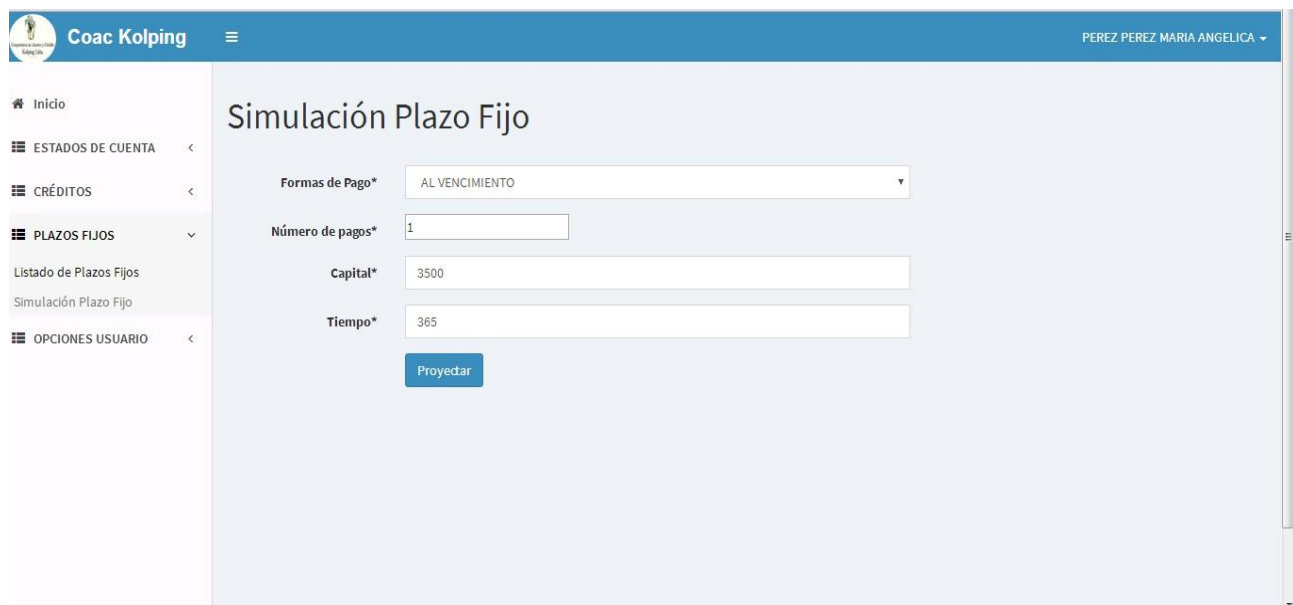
Coac Kolping

PEREZ PEREZ MARIA ANGELICA

Inicio

ESTADOS DE CUENTA

CRÉDITOS

PLAZOS FIJOS

Listado de Plazos Fijos

Simulación Plazo Fijo

OPCIONES USUARIO

Simulación Plazo Fijo

Formas de Pago* AL VENCIMIENTO

Número de pagos* 1

Capital* 3500

Tiempo* 365

Proyectar